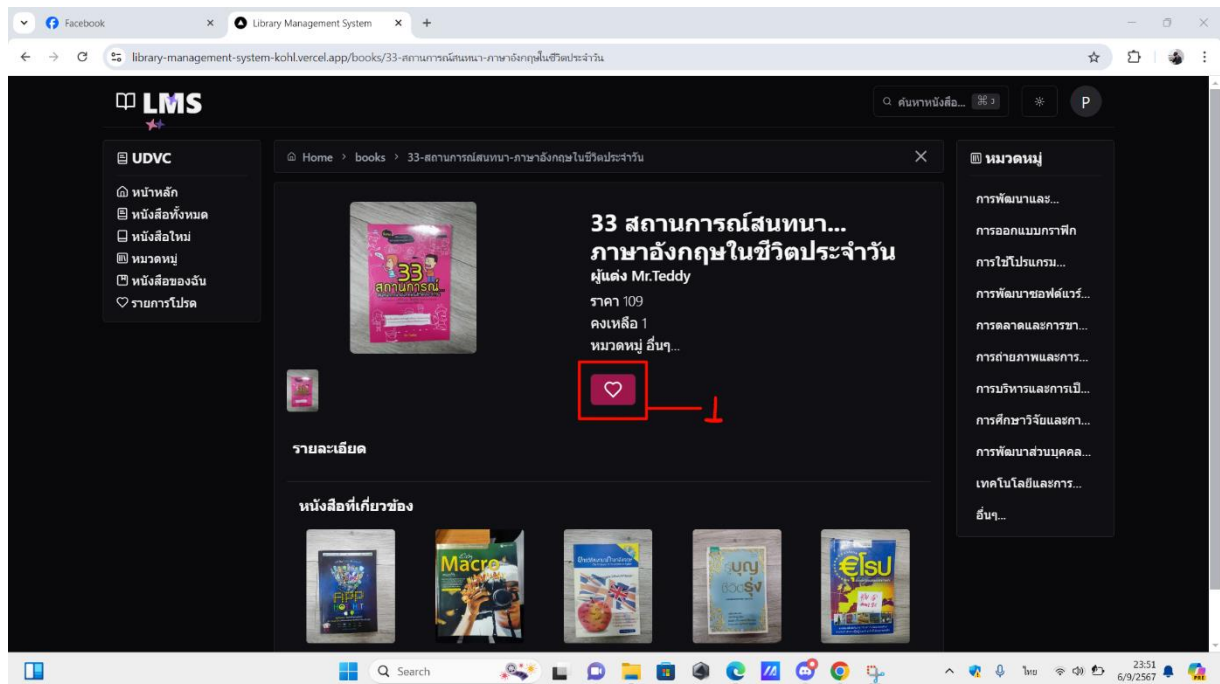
Facebook
Library Management System
library-management-system-kohl.vercel.app/books/33-สถานการณ์สนทนา-ภาษาอังกฤษในชีวิตประจำวัน

LMS

ค้นหาหนังสือ... ⌘J

P

UDVC
หน้าหลัก
หนังสือทั้งหมด
หนังสือใหม่
หมวดหมู่
หนังสือของฉัน
รายการโปรด

Home > books > 33-สถานการณ์สนทนา-ภาษาอังกฤษในชีวิตประจำวัน

33 สถานการณ์สนทนา... ภาษาอังกฤษในชีวิตประจำวัน
ผู้แต่ง Mr.Teddy
ราคา 109
คงเหลือ 1
หมวดหมู่ อื่นๆ...

1

รายละเอียด

หนังสือที่เกี่ยวข้อง

หมวดหมู่
การพัฒนาและ...
การออกแบบกราฟิก
การใช้โปรแกรม...
การพัฒนาซอฟต์แวร์...
การตลาดและการขา...
การถ่ายภาพและการ...
การบริหารและการเป...
การศึกษาวิจัยและกา...
การพัฒนาส่วนบุคคล...
เทคโนโลยีและการ...
อื่นๆ...

Search
ไทย
23:51
6/9/2567